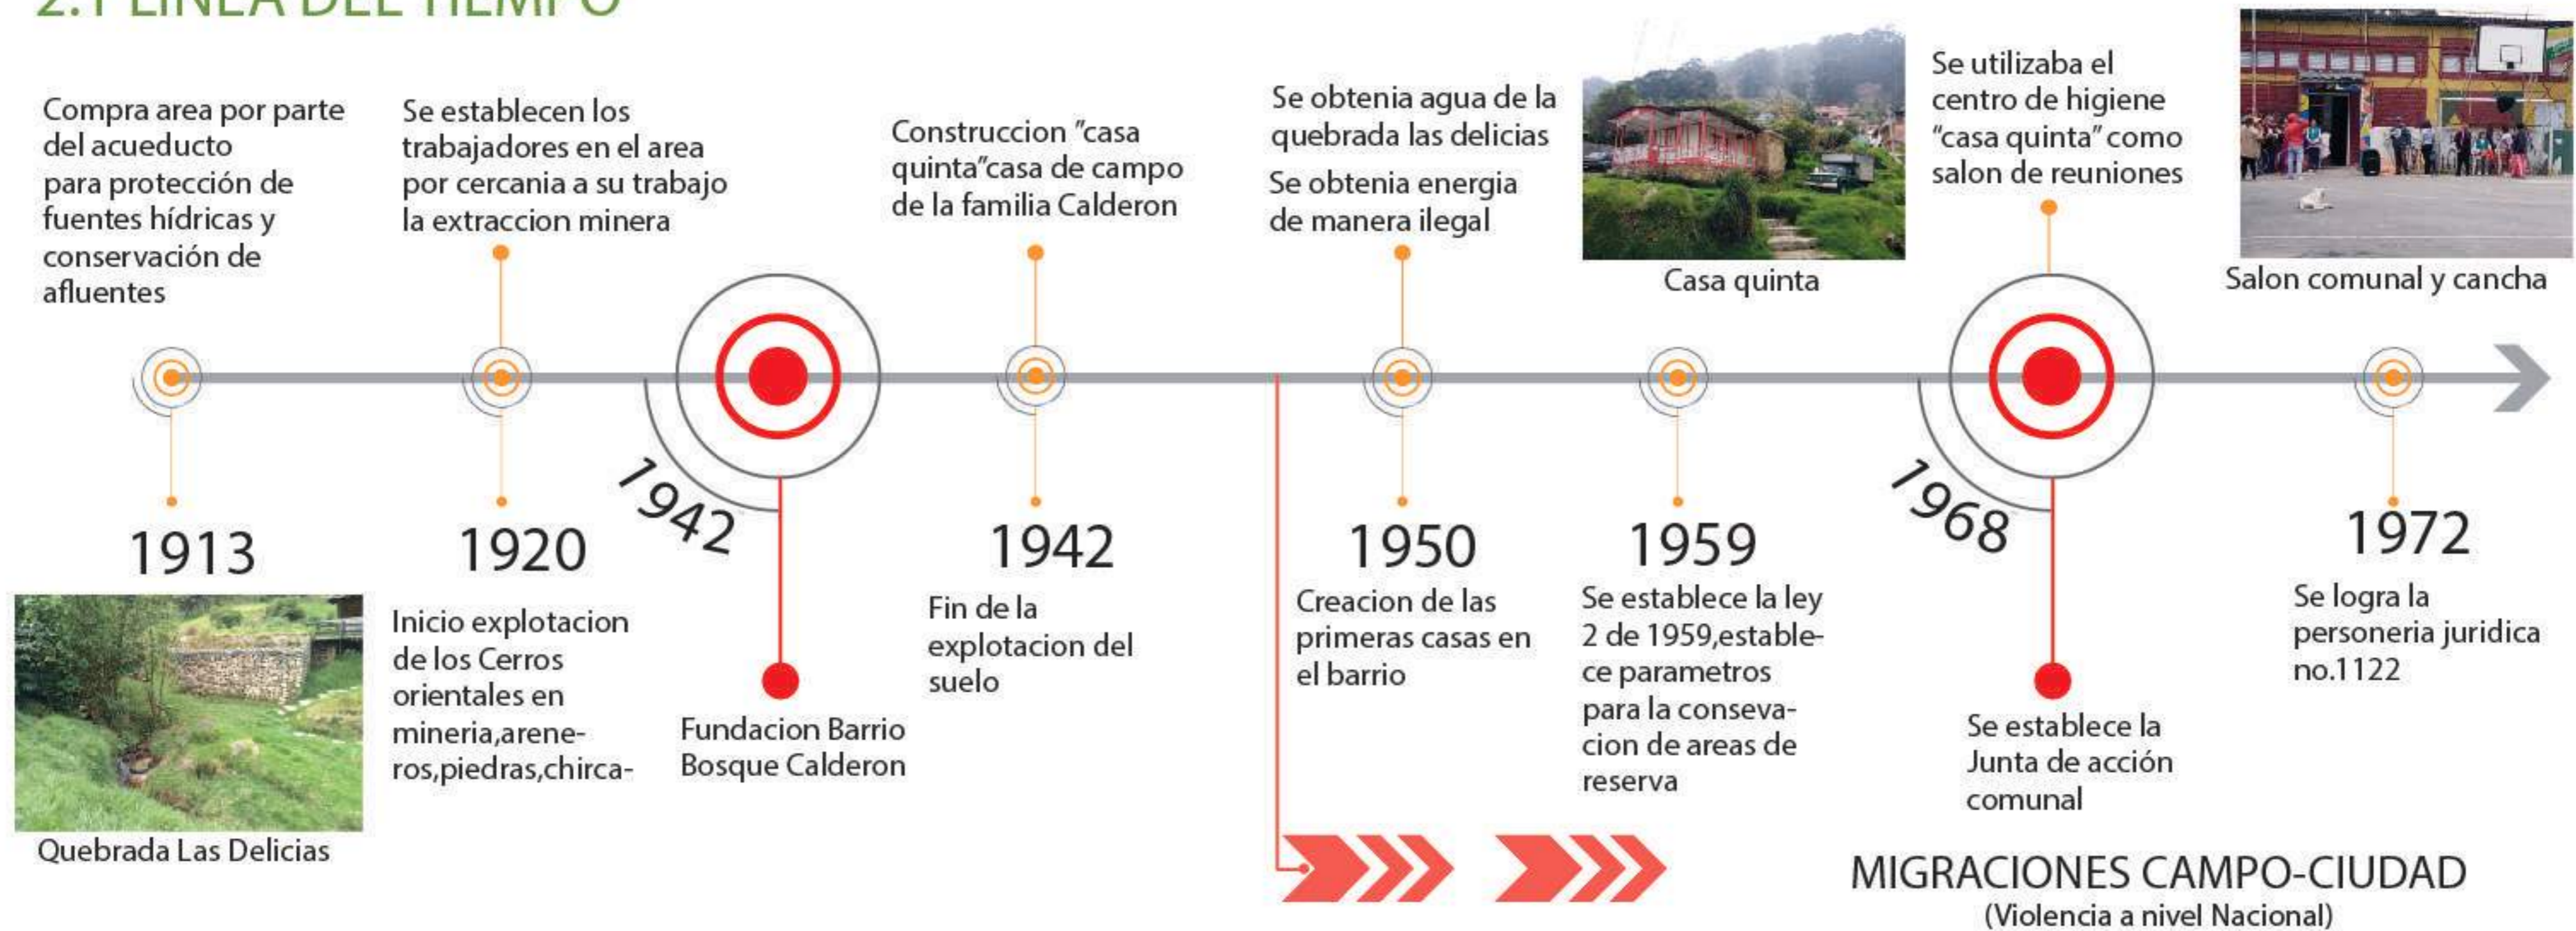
2.1 LINEA DEL TIEMPO

Compra area por parte del acueducto para protección de fuentes hídricas y conservación de afluentes

1913

Quebrada Las Delicias

Se establecen los trabajadores en el area por cercania a su trabajo la extraccion minera

1920

Inicio explotacion de los Cerros orientales en mineria,areneros,piedras,chirca-

1942

Fundacion Barrio Bosque Calderon

Construccion "casa quinta"casa de campo de la familia Calderon

1942

Fin de la explotacion del suelo

Se obtenia agua de la quebrada las delicias

Se obtenia energia de manera ilegal

1950

Creacion de las primeras casas en el barrio

Casa quinta

1959

Se establece la ley 2 de 1959,establece parametros para la consevacion de areas de reserva

Se utilizaba el centro de higiene "casa quinta" como salon de reuniones

1968

Se establece la Junta de acción comunal

Salon comunal y cancha

1972

Se logra la personeria juridica no.1122

MIGRACIONES CAMPO-CIUDAD
(Violencia a nivel Nacional)